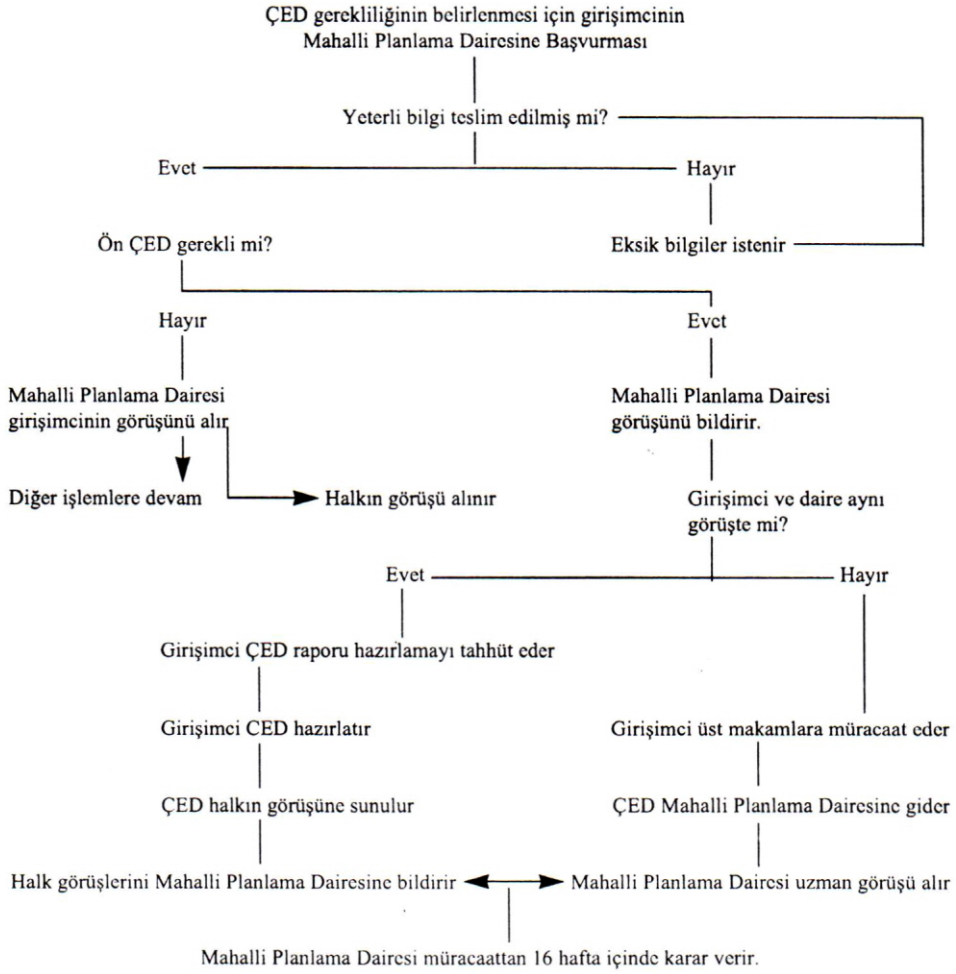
ÇED gerekliliğinin belirlenmesi için girişimcinin Mahalli Planlama Dairesine Başvurması

Yeterli bilgi teslim edilmiş mi?

Evet

Hayır

Eksik bilgiler istenir

Ön ÇED gerekli mi?

Hayır

Evet

Mahalli Planlama Dairesi girişimcinin görüşünü alır

Mahalli Planlama Dairesi görüşünü bildirir.

Diğer işlemlere devam

Halkın görüşü alınır

Girişimci ve daire aynı görüşte mi?

Evet

Hayır

Girişimci ÇED raporu hazırlamayı tahhüt eder

Girişimci CED hazırlatır

Girişimci üst makamlara müracaat eder

ÇED halkın görüşüne sunulur

ÇED Mahalli Planlama Dairesine gider

Halk görüşlerini Mahalli Planlama Dairesine bildirir

Mahalli Planlama Dairesi uzman görüşü alır

Mahalli Planlama Dairesi müracaattan 16 hafta içinde karar verir.